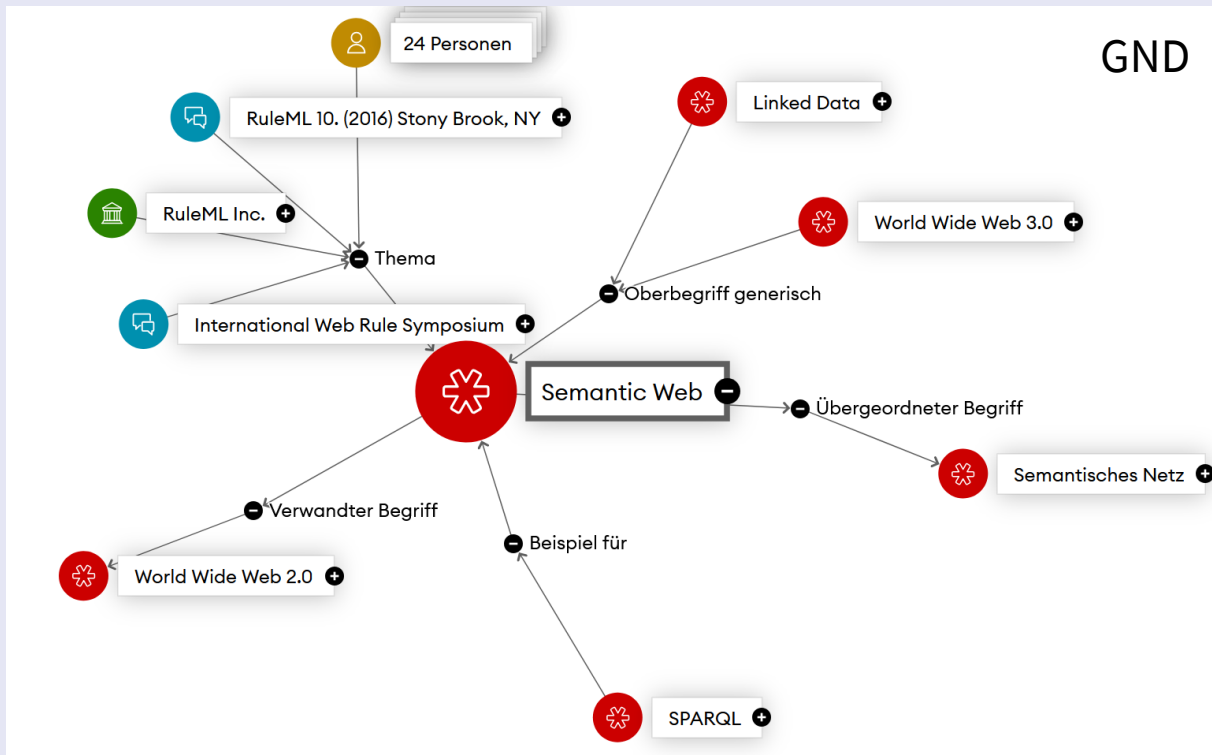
GND

24 Personen

RuleML 10. (2016) Stony Brook, NY

RuleML Inc.

Thema

International Web Rule Symposium

Linked Data

World Wide Web 3.0

Oberbegriff generisch

Semantic Web

Übergeordneter Begriff

Semantisches Netz

Verwandter Begriff

World Wide Web 2.0

Beispiel für

SPARQL